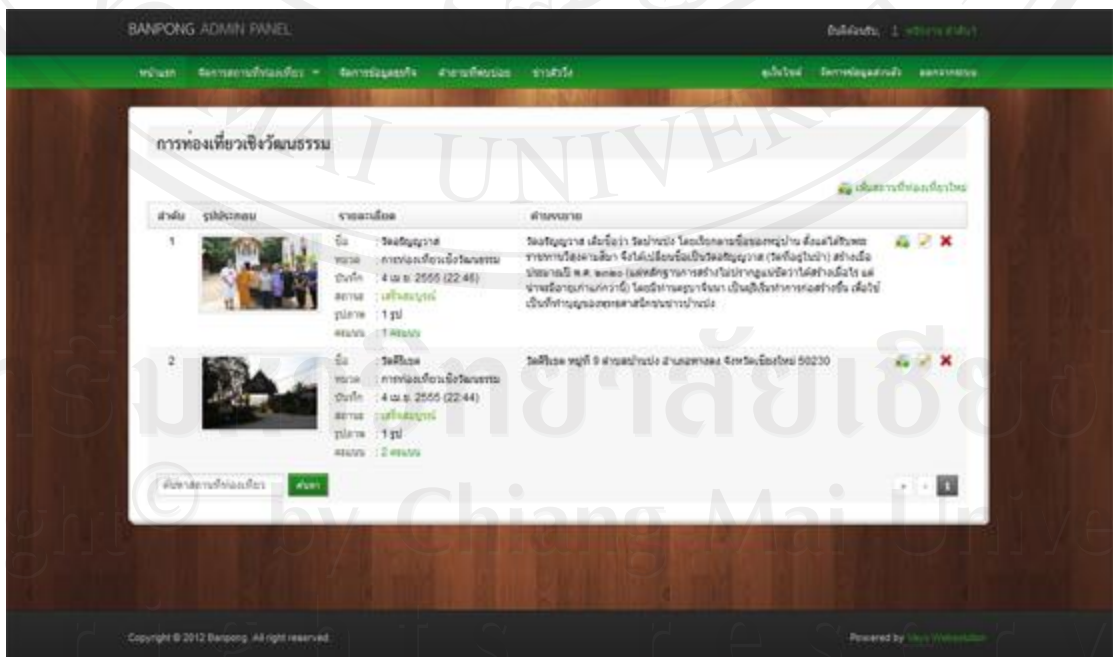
BANPONG ADMIN PANEL

ยินดีต้อนรับ, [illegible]

หน้าแรก จัดการสถานที่ท่องเที่ยว จัดการข้อมูลธุรกิจ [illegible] ข่าวสาร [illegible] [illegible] ออกจากระบบ

การท่องเที่ยวเชิงวัฒนธรรม

เพิ่มสถานที่ท่องเที่ยวใหม่

| ลำดับ | รูปประกอบ | รายละเอียด | คำบรรยาย |
|---|---|---|---|
| 1 | | ชื่อ : วัดอริญญวาส<br>หมวด : การท่องเที่ยวเชิงวัฒนธรรม<br>บันทึก : 4 เม.ย. 2555 (22:46)<br>สถานะ : เสร็จสมบูรณ์<br>รูปภาพ : 1 รูป<br>คะแนน : 1 คะแนน | วัดอริญญวาส เดิมชื่อว่า วัดป่าแป๋ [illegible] |
| 2 | | ชื่อ : วัดศรีบุญ<br>หมวด : การท่องเที่ยวเชิงวัฒนธรรม<br>บันทึก : 4 เม.ย. 2555 (22:44)<br>สถานะ : เสร็จสมบูรณ์<br>รูปภาพ : 1 รูป<br>คะแนน : 2 คะแนน | วัดศรีบุญ หมู่ที่ 9 ตำบลป่าแป๋ อำเภอแม่แตง จังหวัดเชียงใหม่ 50230 |

ค้นหาสถานที่ท่องเที่ยว ค้นหา

1

Copyright © 2012 Banpong. All right reserved.

Powered by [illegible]

© by Chiang Mai University